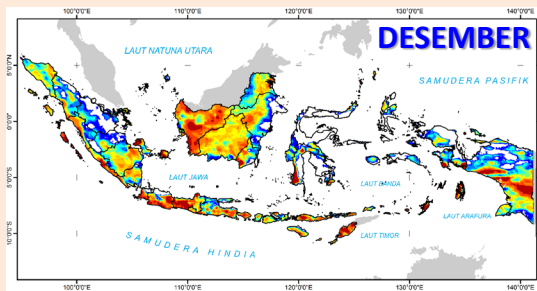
100°0'0"E 110°0'0"E 120°0'0"E 130°0'0"E 140°0'0"E

DESEMBER

LAUT NATUNA UTARA

SAMUDERA PASIFIK

5°0'0"N

0°0'0"

5°0'0"S

10°0'0"S

LAUT JAWA

LAUT BANDA

LAUT ARAFURA

LAUT TIMOR

SAMUDERA HINDIA

100°0'0"E 110°0'0"E 120°0'0"E 130°0'0"E 140°0'0"E